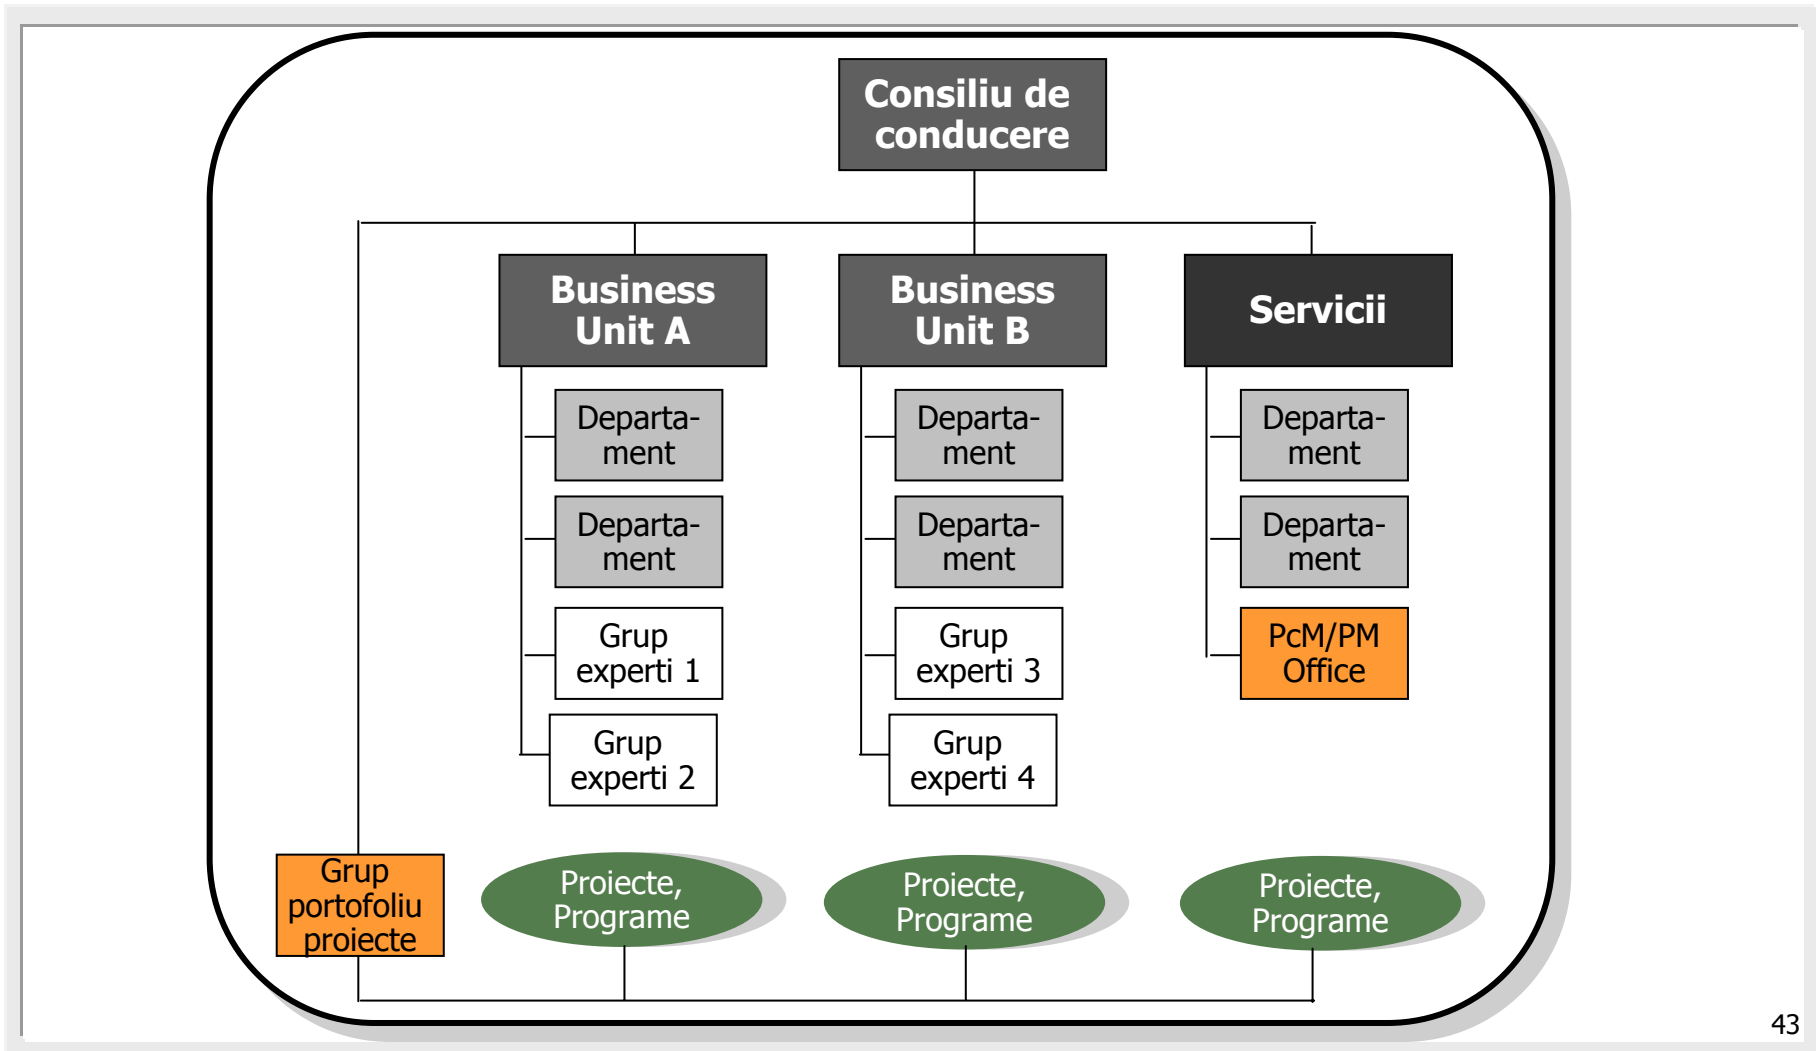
Consiliu de conducere

Business Unit A

Business Unit B

Servicii

Departament

Departament

Grup experti 1

Grup experti 2

Departament

Departament

Grup experti 3

Grup experti 4

Departament

Departament

PcM/PM Office

Grup portofoliu proiecte

Proiecte, Programe

Proiecte, Programe

Proiecte, Programe

43